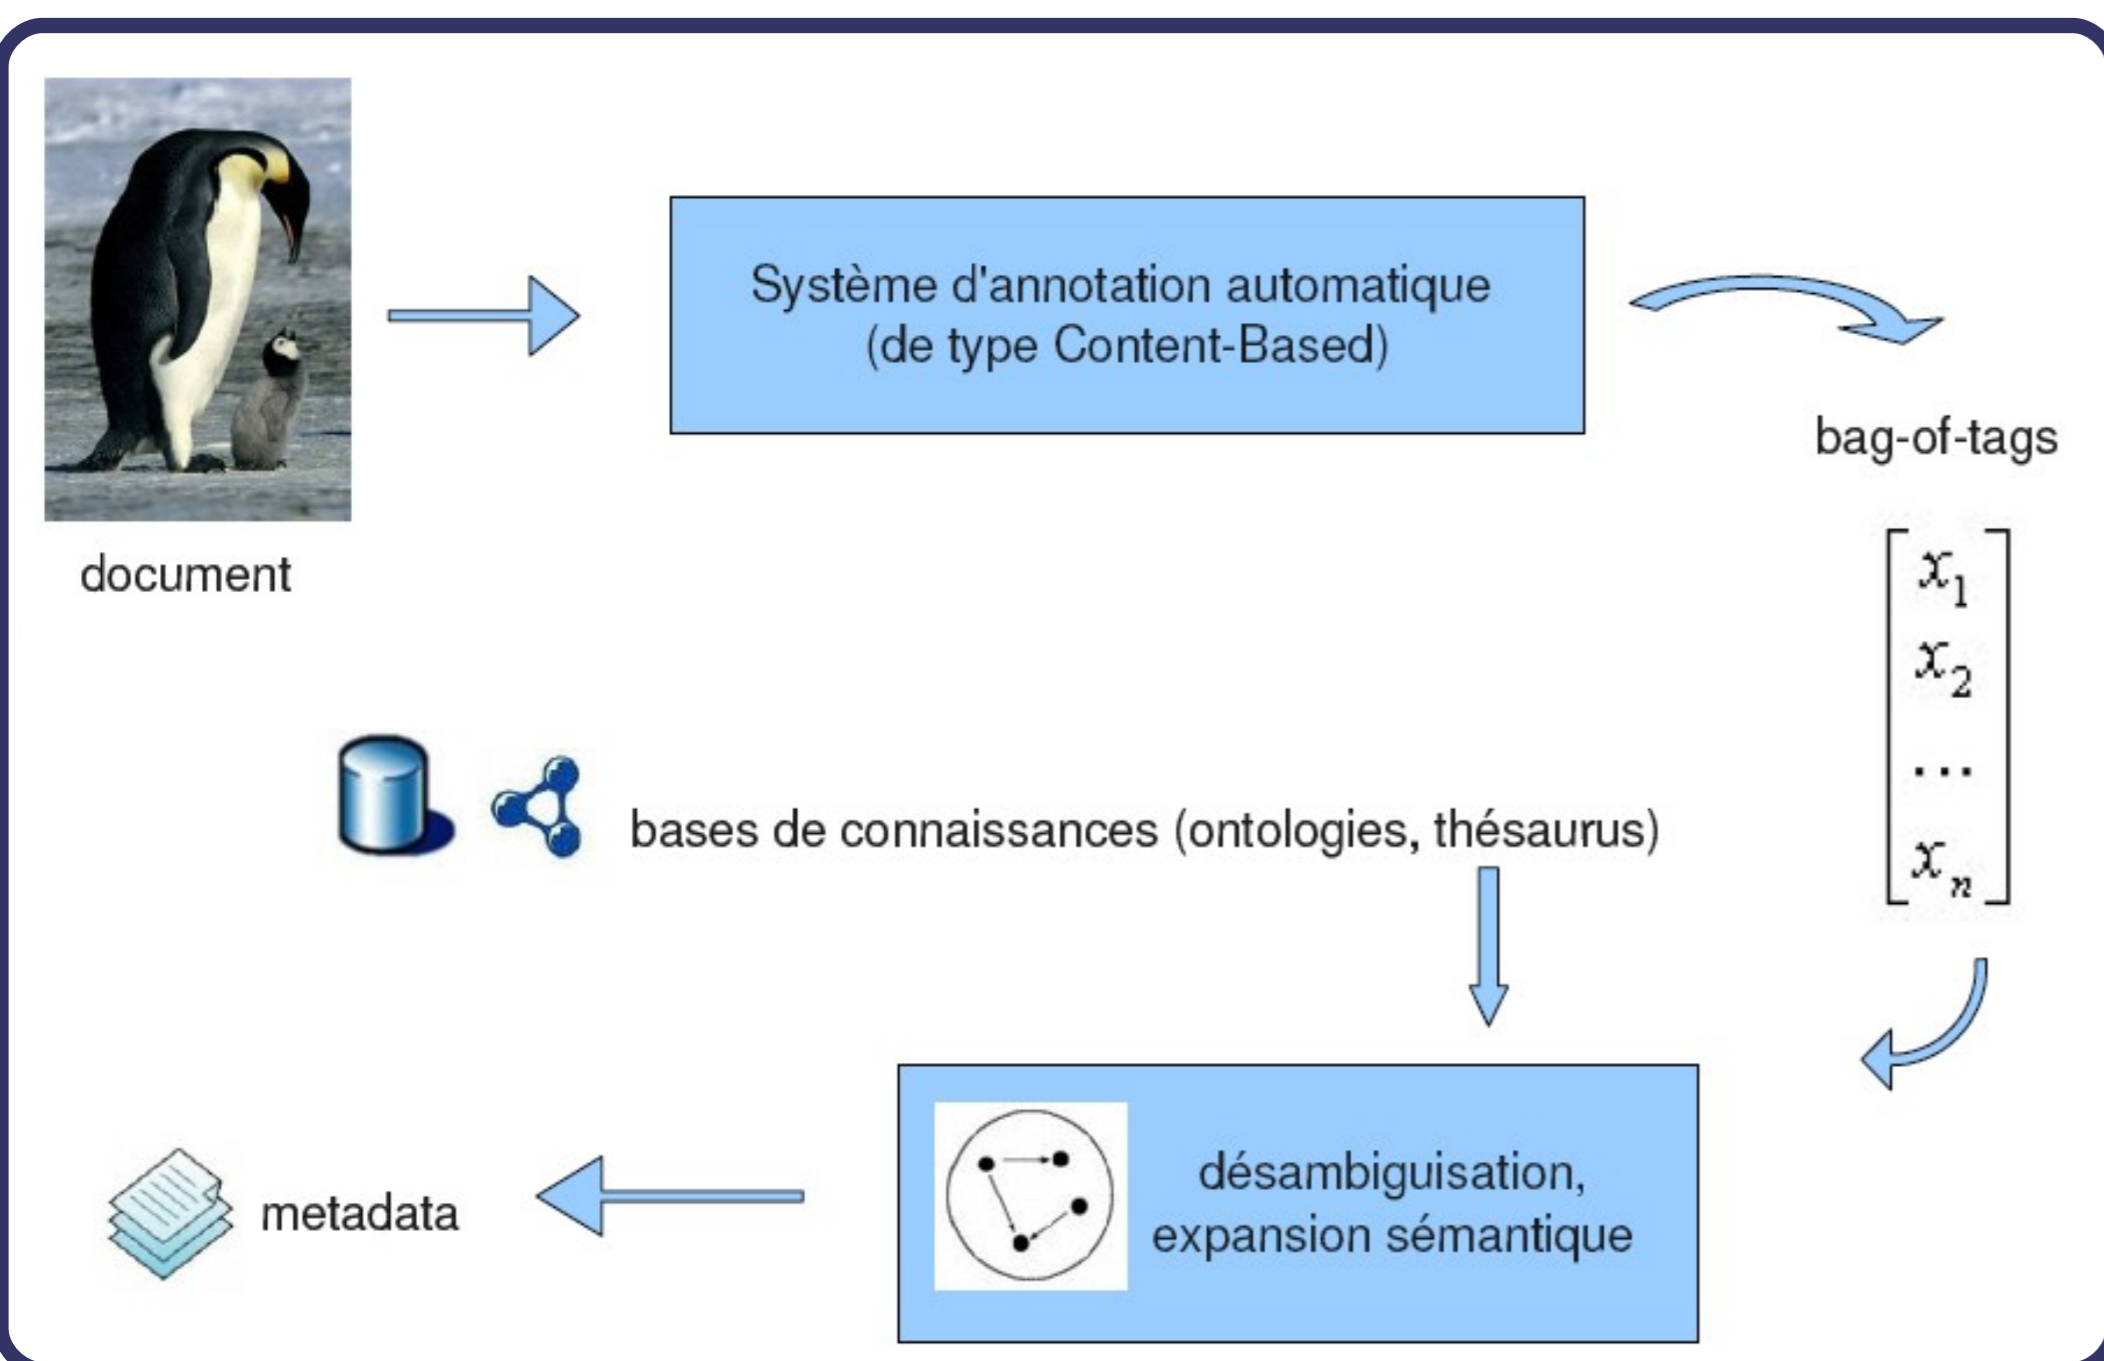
document

Système d'annotation automatique
(de type Content-Based)

bag-of-tags

$\begin{bmatrix} x_1 \\ x_2 \\ \cdots \\ x_n \end{bmatrix}$

bases de connaissances (ontologies, thésaurus)

désambiguisation,
expansion sémantique

metadata